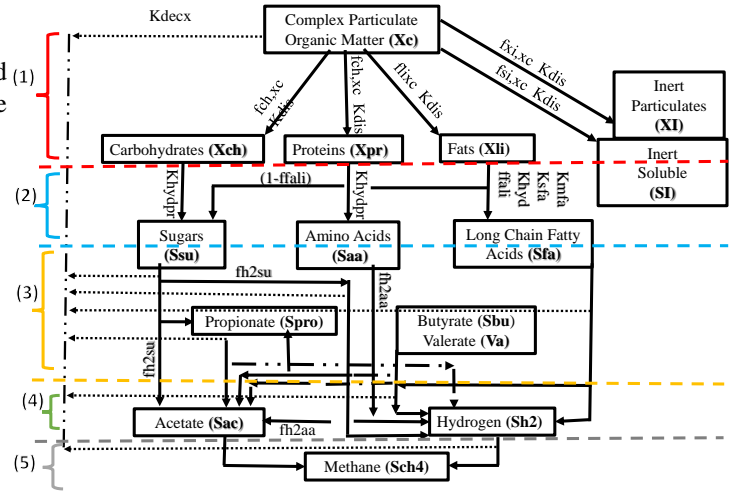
d
e

Kdecx

Complex Particulate Organic Matter (Xc)

(1)

fch,xc Kdis

fpr,xc Kdis

flixc Kdis

fxi,xc Kdis

fsi,xc Kdis

Inert Particulates (XI)

Inert Soluble (SI)

Carbohydrates (Xch)

Proteins (Xpr)

Fats (Xli)

(2)

Khydpr

(1-ffali)

Khydpr

Kmfa Ksfa Khyd ffali

Sugars (Ssu)

Amino Acids (Saa)

Long Chain Fatty Acids (Sfa)

(3)

fh2su

fh2aa

Propionate (Spro)

Butyrate (Sbu) Valerate (Va)

fh2su

(4)

Acetate (Sac)

fh2aa

Hydrogen (Sh2)

(5)

Methane (Sch4)